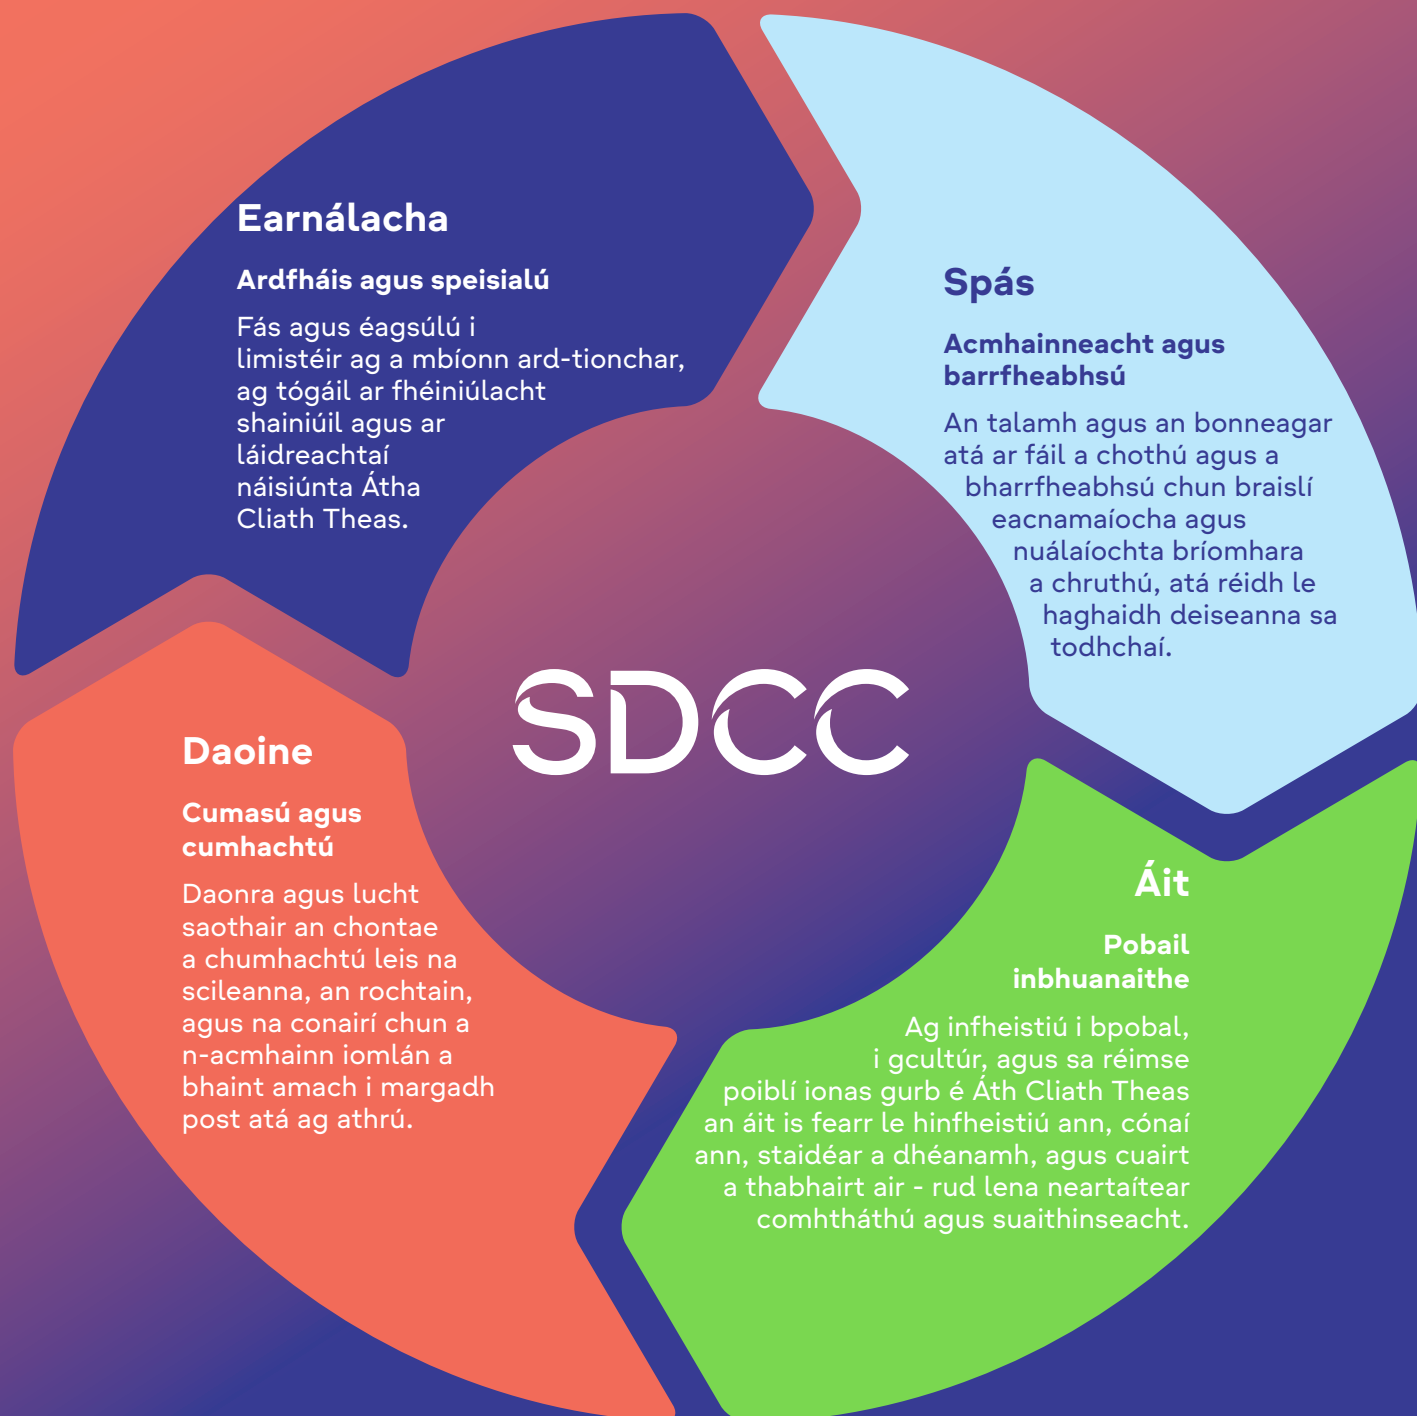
Earnálacha

Ardfháis agus speisialú

Fás agus éagsúlú i limistéir ag a mbíonn ard-tionchar, ag tógáil ar fhéiniúlacht shainiúil agus ar láidreachtaí náisiúnta Átha Cliath Theas.

Spás

Acmhainneacht agus barrfheabhsú

An talamh agus an bonneagar atá ar fáil a chothú agus a bharrfheabhsú chun braislí eacnamaíocha agus nuálaíochta bríomhara a chruthú, atá réidh le haghaidh deiseanna sa todhchaí.

SDCC

Daoine

Cumasú agus cumhachtú

Daonra agus lucht saothair an chontae a chumhachtú leis na scileanna, an rochtain, agus na conairí chun a n-acmhainn iomlán a bhaint amach i margadh post atá ag athrú.

Áit

Pobail inbhuanaithe

Ag infheistiú i bpobal, i gcultúr, agus sa réimse poiblí ionas gurb é Áth Cliath Theas an áit is fearr le hinfheistiú ann, cónaí ann, staidéar a dhéanamh, agus cuairt a thabhairt air - rud lena neartaítear comhtháthú agus suaithinseacht.